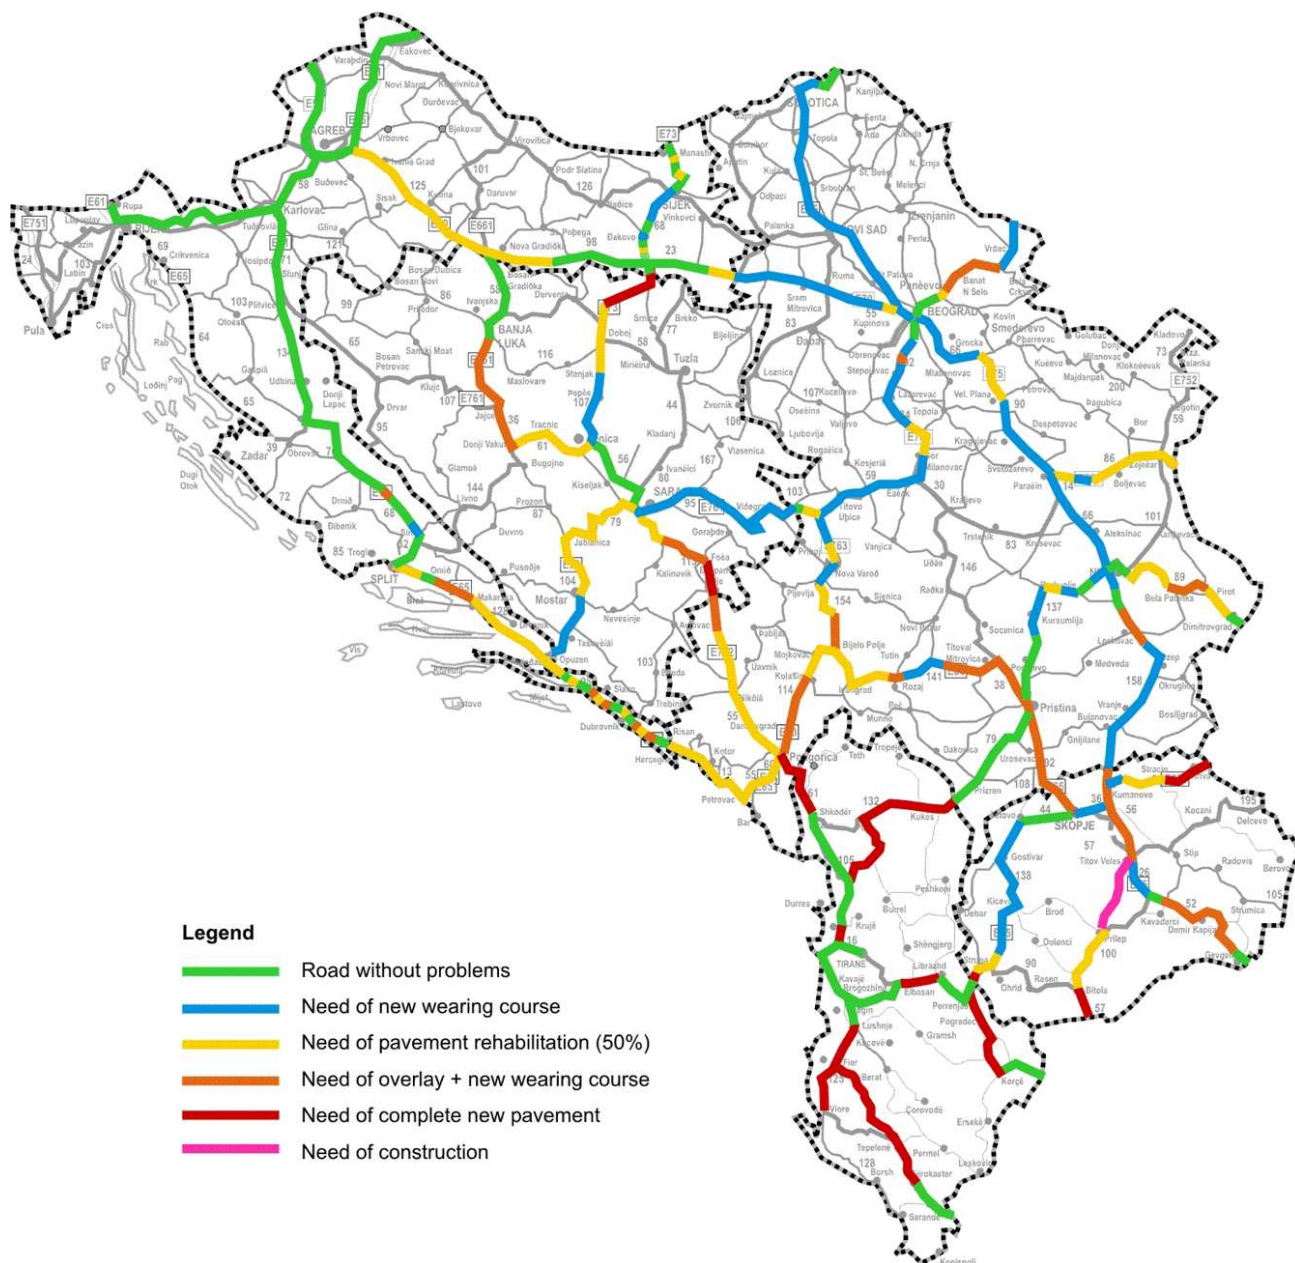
Legend
Road without problems
Need of new wearing course
Need of pavement rehabilitation (50%)
Need of overlay + new wearing course
Need of complete new pavement
Need of construction

Čakovec
Varaždin
E71
Novi Marof
Koprivnica
Đurđevac
ZAGREB
E65
Vrbovec
Bjelovar
Ivanić Grad
Virovitica
Podr Slatina
101
126
Sisak
125
Kutina
Daruvar
Našice
Osijek
E73
Manastir
Rupa
E61
E751
Lupoglav
Rijeka
Labin
103
24
Pula
Cres
Karlovac
Tudorovo
Duga Resa
Glina
121
Novska
E661
Nova Gradiška
Požega
98
Đakovo
Vinkovci
68
23
Crikvenica
69
E65
Senj
Josipdol
Slunj
103 Plitvice
Otočac
64
Rab
Lošinj
Pag
Gospić
Udbina
134
65
Zadar
39
Obrovac
Dugi Otok
72
Drniš
Šibenik
85
Trogir
SPLIT
Omiš
Brač
Makarska
E65
Vis
Lastovo
Dubrovnik
Herceg Novi
Kotor
Risan
Petrovac
Bar
Bosanska Dubica
Bosanski Novi
99
86
Prijedor
Bosanska Gradiška
Derventa
Ivanjska
BANJA LUKA
58
116
Stanjak
Maglaj
Doboj
58
Srnica
Brčko
77
Tuzla
Bijeljina
Bosanski Petrovac
Sanski Most
Ključ
107
E761
Jajce
36
Drvar
95
Donji Lapac
Knin
144
Livno
Glamoč
Donji Vakuf
Bugojno
Travnik
61
Zenica
Kladanj
Zvornik
Vlasenica
Ivančići
80
Kiseljak
SARAJEVO
56
Prozor
87
Duvno
79
Jablanica
104
Mostar
Posušje
Imotski
Nevesinje
Kalinovik
Foča
Goražde
Višegrad
95
E761
Avtovac
103
Stolac
Trebinje
Opuzen
Slano
Nikšić
Danilovgrad
55
Plužine
E762
Titograd
Podgorica
113
55
E65
E851
61
Shkodër
132
Kukes
105
Durres
16
Peshkopi
Burrel
Kruje
Shengjerg
TIRANE
Kavajë
Rrogozhina
Elbasan
Librazhd
Lushnje
Peqin
Kuçovë
Gramsh
Pogradec
Perrenjas
Korçë
Fier
Berat
123
Vlore
Corovodë
Tepelene
Përmet
Erseke
128
Borsh
Gjirokaster
Leskovik
Sarandë
Konispoli
SUBOTICA
Kanjiža
Senta
Ada
Kikinda
Topola
Sombor
Apatin
Kula
Srbobran
N. Crnja
St. Bečej
Melenci
Odžaci
Zrenjanin
E75
NOVI SAD
Palanka
Perlez
Vršac
Ruma
St. Pazova
Pančevo
Banat N Selo
Bela Crkva
Srem Mitrovica
E70
55
Kupinova
BEOGRAD
83
Šabac
Obrenovac
Stepojevac
Kovin
Smederevo
Požarevac
Golubac
Donji Milanovac
Kladovo
73
Negotin
Kučevo
Majdanpek
Kladovo
Brza Palanka
E752
Grocka
Mladenovac
Loznica
107
Koceljevo
Osečina
Valjevo
Ljubovija
Lazarevac
Topola
Vel. Plana
Petrovac
200
Bor
Bogutin
59
90
Despotovac
Kragujevac
Svetozarevo
Paraćin
Zaječar
86
Boljevac
Rogačica
Kosjerić
Gornji Milanovac
Čačak
59
30
Kraljevo
103
Titovo Užice
Priboj
E763
Nova Varoš
Vanjica
Ivanjica
Sjenica
154
Bijelo Polje
Pljevlja
Žabljak
Mojkovac
Kolašin
114
Ivangrad
Rožaj
141
Novi Pazar
Titova Mitrovica
38
Tutin
Peć
Trstenik
Kruševac
146
Raška
Aleksinac
65
Knjaževac
Niš
101
89
Bela Palanka
Pirot
Dimitrovgrad
137
Prokuplje
Kuršumlija
Leskovac
Medveda
Vranje
Bujanovac
Gnjilane
Vladičin Han
Surdulica
158
Bosilegrad
Pristina
Podujevo
Dakovica
Uroševac
79
Prizren
108
E65
102
44
36
Kumanovo
Kratovo
Stracin
SKOPJE
Kočani
195
Delcevo
56
57
Titov Veles
Štip
Radovis
Berovo
26
52
Kavadarci
Demir Kapija
Strumica
105
Gevgelija
Gostivar
138
Kičevo
Debar
Brod
Prilep
100
Dolenci
E65
Struga
Ohrid
90
Resen
Bitola
57
Tivat
Teth
Tropoja
Munno
Pol
Lebane
Socanica
Nikšić
Smederevo